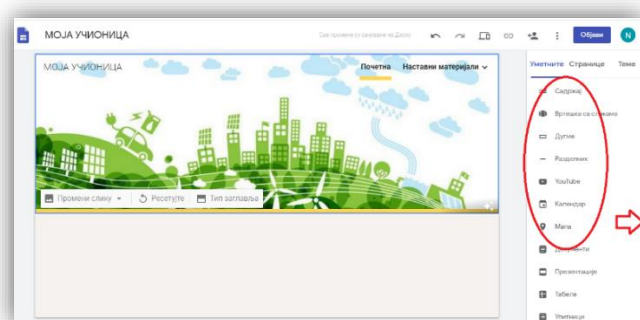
МОЈА УЧИОНИЦА

Све промене су сачуване на Диску

Објави

N

МОЈА УЧИОНИЦА

Почетна

Наставни материјали

Промени слику

Ресетуте

Тип заглавља

Уметните

Странице

Теме

Садржај

Вртешка са сликама

Дугме

Разделник

YouTube

Календар

Мапа

Документи

Презентације

Табеле

Упитници